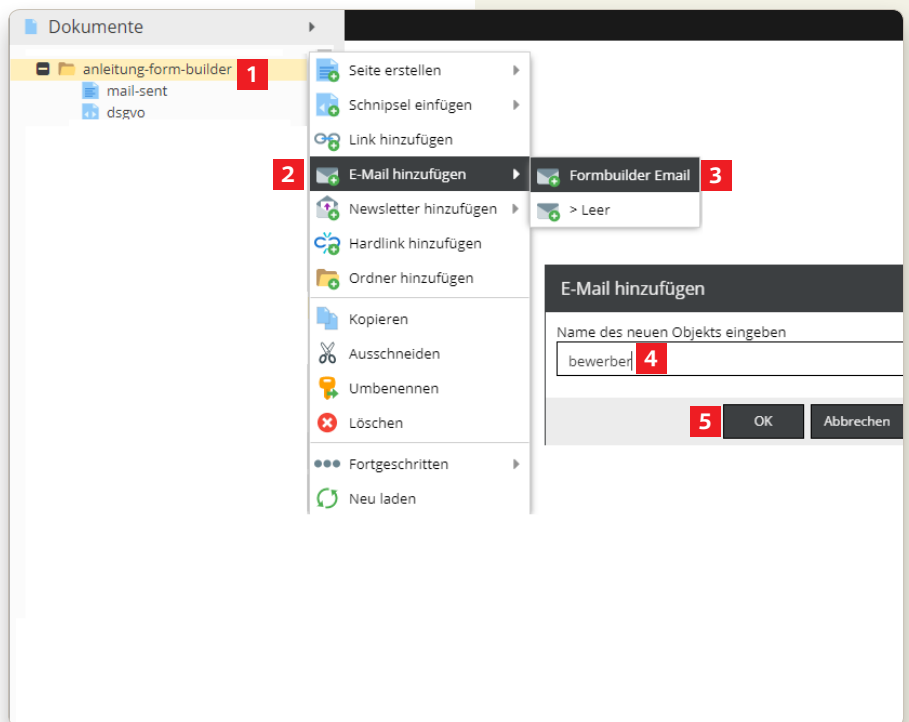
Dokumente

anleitung-form-builder 1
mail-sent
dsgvo

Seite erstellen
Schnipsel einfügen
Link hinzufügen
2 E-Mail hinzufügen
Newsletter hinzufügen
Hardlink hinzufügen
Ordner hinzufügen
Kopieren
Ausschneiden
Umbenennen
Löschen
Fortgeschritten
Neu laden

Formbuilder Email 3
> Leer

E-Mail hinzufügen
Name des neuen Objekts eingeben
bewerber 4
5 OK Abbrechen